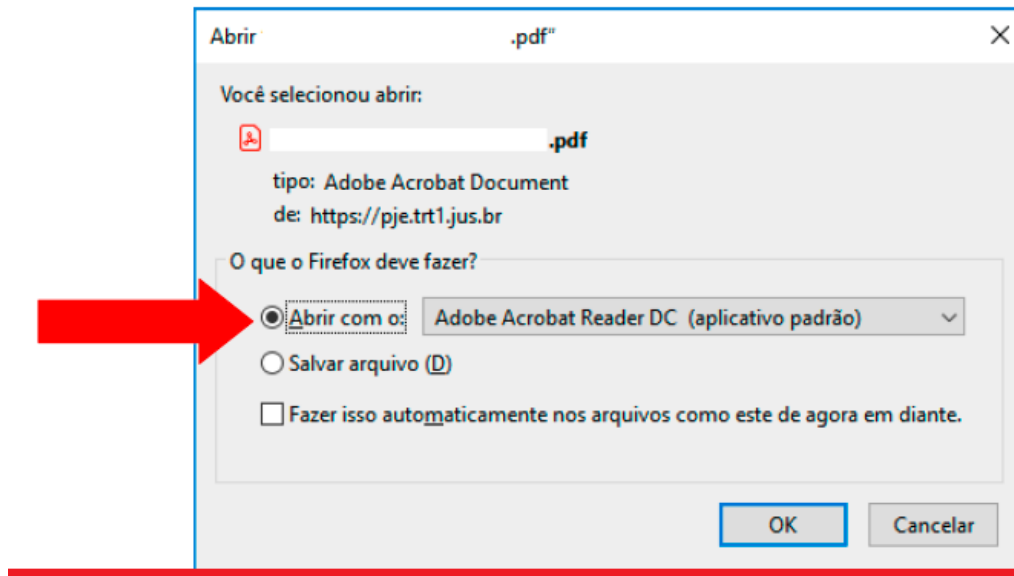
Abrir .pdf"

Você selecionou abrir:

.pdf

tipo: Adobe Acrobat Document
de: https://pje.trt1.jus.br

O que o Firefox deve fazer?

Abrir com o: Adobe Acrobat Reader DC (aplicativo padrão)

Salvar arquivo (D)

Fazer isso automaticamente nos arquivos como este de agora em diante.

OK Cancelar